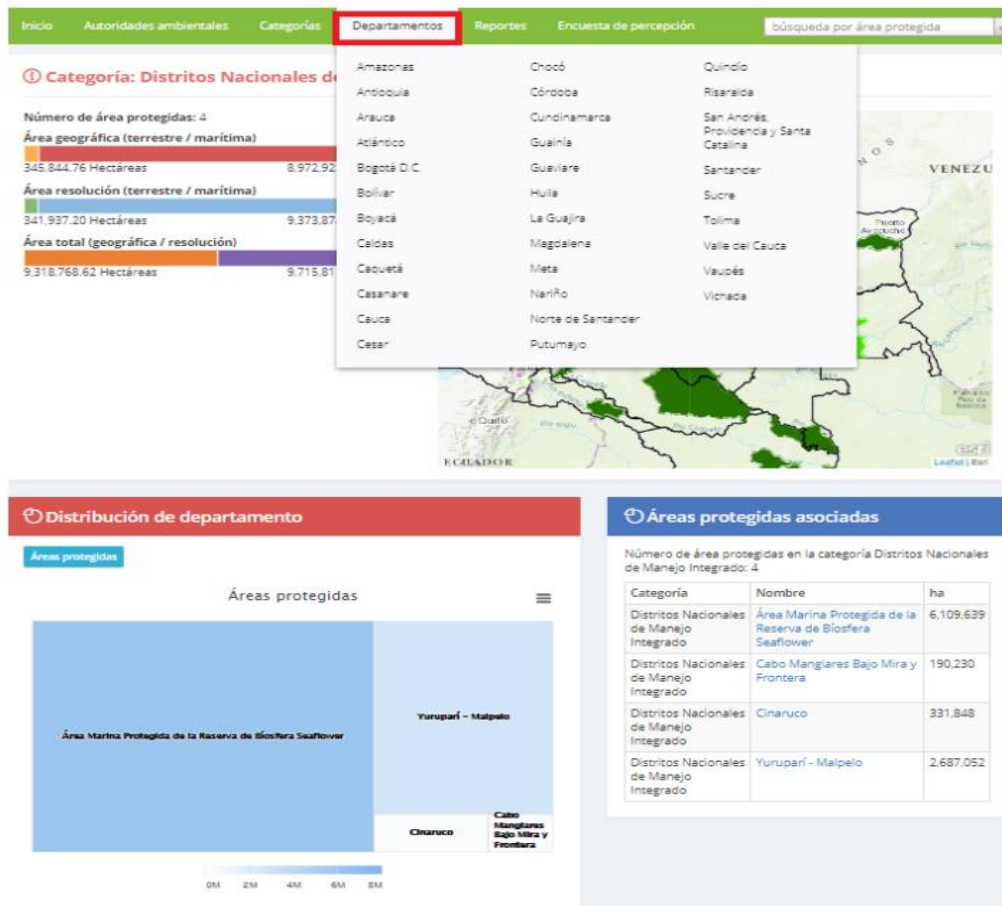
Inicio Autoridades ambientales Categorías Departamentos Reportes Encuesta de percepción búsqueda por área protegida

Ⓘ Categoría: Distritos Nacionales de

Número de área protegidas: 4
Área geográfica (terrestre / marítima)
345,844.76 Hectáreas 8,972,92
Área resolución (terrestre / marítima)
341,937.20 Hectáreas 9,373,87
Área total (geográfica / resolución)
9,318,768.62 Hectáreas 9,715,81

Amazonas
Antioquia
Arauca
Atlántico
Bogotá D.C.
Bolívar
Boyacá
Caldas
Caquetá
Casanare
Cauca
Cesar
Chocó
Córdoba
Cundinamarca
Guainía
Guaviare
Huila
La Guajira
Magdalena
Meta
Nariño
Norte de Santander
Putumayo
Quindío
Risaralda
San Andrés, Providencia y Santa Catalina
Santander
Sucre
Tolima
Valle del Cauca
Vaupés
Vichada

VENEZU
Puerto Ayacucho
Quito
ECUADOR
Leaflet | Esri

Distribución de departamento

Áreas protegidas

Áreas protegidas

Área Marina Protegida de la Reserva de Biosfera Seaflower
Yuruparí – Malpelo
Cinaruco
Cabo Manglares Bajo Mira y Frontera

0M 2M 4M 6M 8M

Áreas protegidas asociadas

Número de área protegidas en la categoría Distritos Nacionales de Manejo Integrado: 4

| Categoría | Nombre | ha |
|---|---|---|
| Distritos Nacionales de Manejo Integrado | Área Marina Protegida de la Reserva de Biosfera Seaflower | 6,109,639 |
| Distritos Nacionales de Manejo Integrado | Cabo Manglares Bajo Mira y Frontera | 190,230 |
| Distritos Nacionales de Manejo Integrado | Cinaruco | 331,848 |
| Distritos Nacionales de Manejo Integrado | Yuruparí - Malpelo | 2,687,052 |